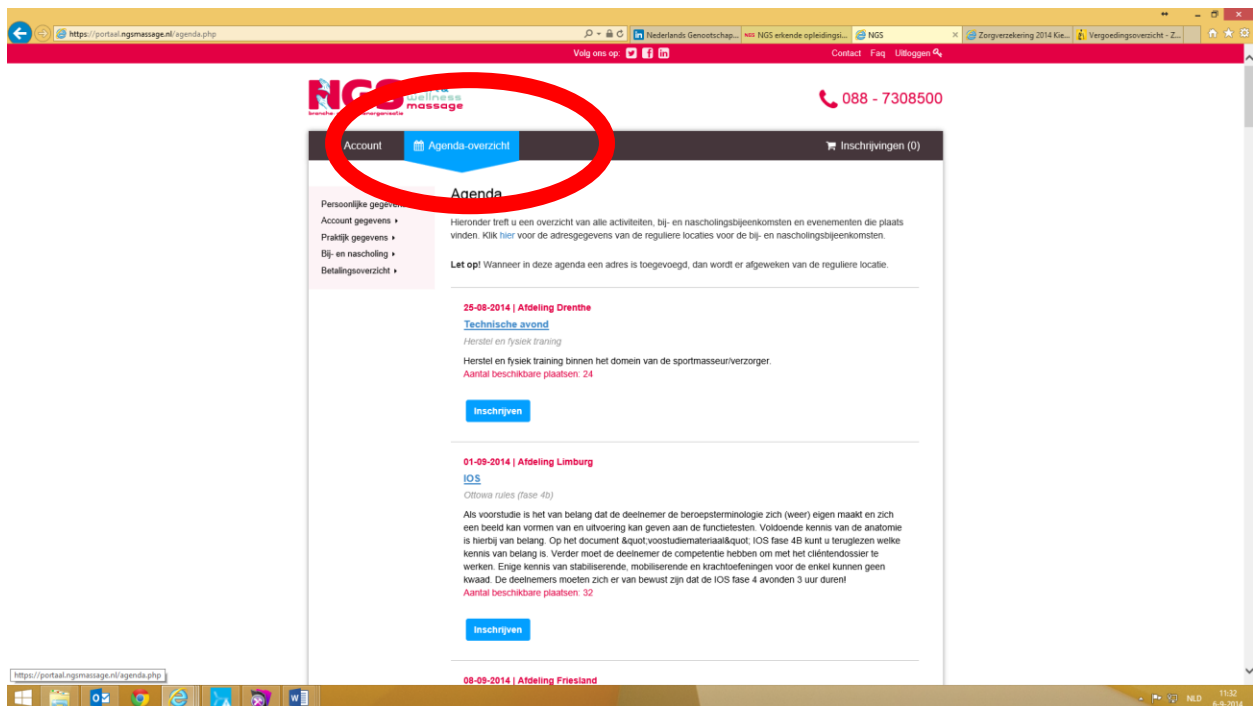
https://portaal.ngsmassage.nl/agenda.php

Nederlands Genootschap... | NGS erkende opleidingsi... | NGS | Zorgverzekering 2014 Kie... | Vergoedingsoverzicht - Z...

Volg ons op: Contact Faq Uitloggen

NGS wellness massage
branche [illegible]

088 - 7308500

Account | Agenda-overzicht | Inschrijvingen (0)

Persoonlijke gegeve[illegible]
Account gegevens ▸
Praktijk gegevens ▸
Bij- en nascholing ▸
Betalingsoverzicht ▸

Agenda

Hieronder treft u een overzicht van alle activiteiten, bij- en nascholingsbijeenkomsten en evenementen die plaats vinden. Klik hier voor de adresgegevens van de reguliere locaties voor de bij- en nascholingsbijeenkomsten.

Let op! Wanneer in deze agenda een adres is toegevoegd, dan wordt er afgeweken van de reguliere locatie.

25-08-2014 | Afdeling Drenthe
Technische avond
Herstel en fysiek traning
Herstel en fysiek training binnen het domein van de sportmasseur/verzorger.
Aantal beschikbare plaatsen: 24
Inschrijven

01-09-2014 | Afdeling Limburg
IOS
Ottowa rules (fase 4b)
Als voorstudie is het van belang dat de deelnemer de beroepsterminologie zich (weer) eigen maakt en zich een beeld kan vormen van en uitvoering kan geven aan de functietesten. Voldoende kennis van de anatomie is hierbij van belang. Op het document &quot;voostudiemateriaal&quot; IOS fase 4B kunt u teruglezen welke kennis van belang is. Verder moet de deelnemer de competentie hebben om met het cliëntendossier te werken. Enige kennis van stabiliserende, mobiliserende en krachtoefeningen voor de enkel kunnen geen kwaad. De deelnemers moeten zich er van bewust zijn dat de IOS fase 4 avonden 3 uur duren!
Aantal beschikbare plaatsen: 32
Inschrijven

08-09-2014 | Afdeling Friesland

https://portaal.ngsmassage.nl/agenda.php

NLD 11:32 6-9-2014